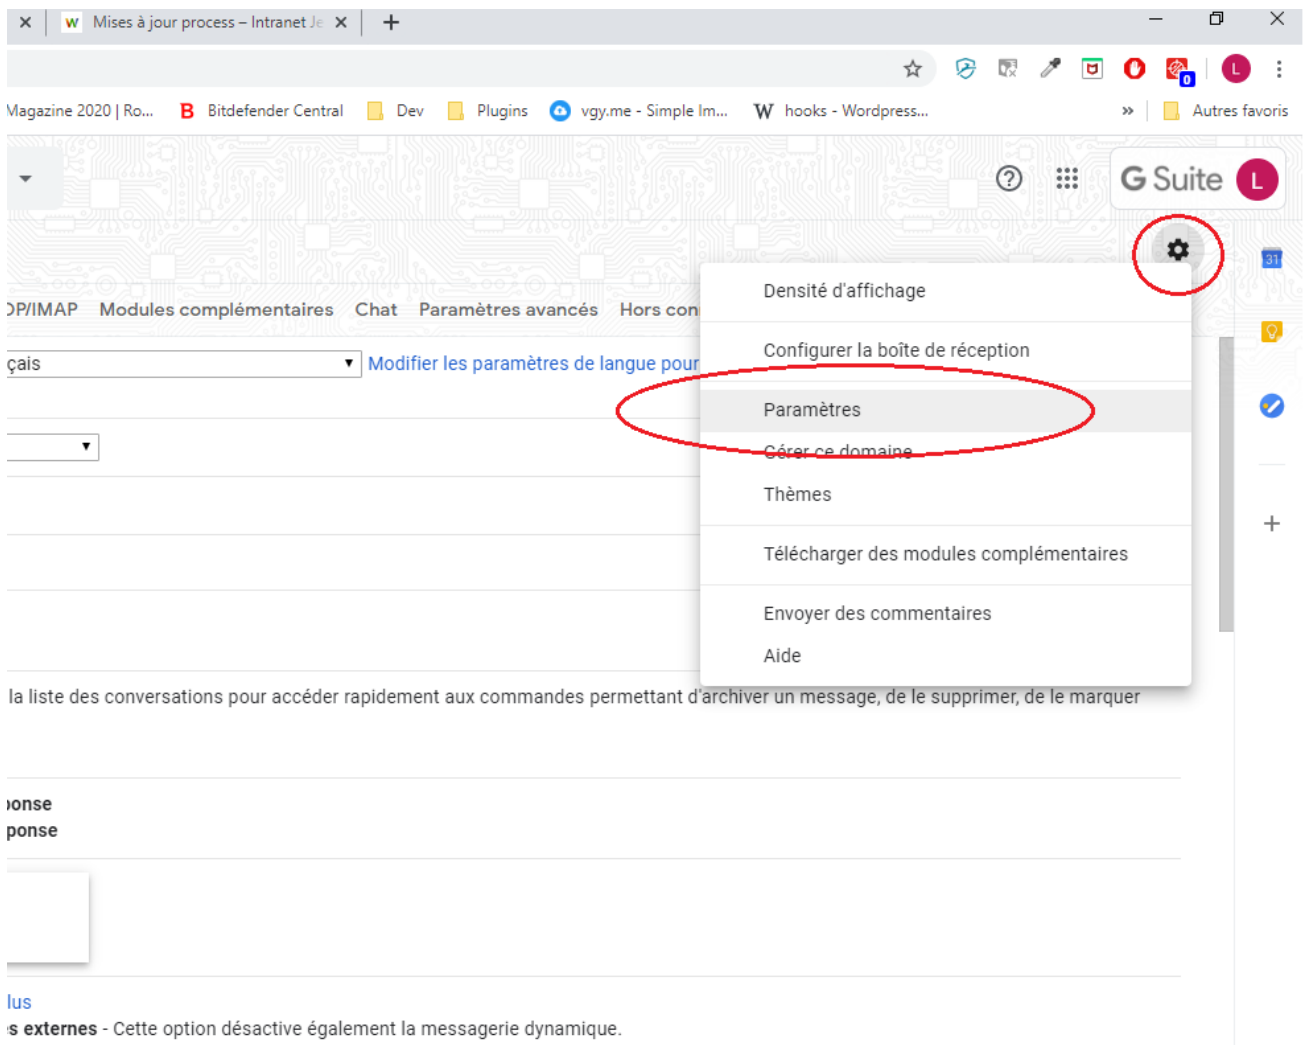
Mises à jour process – Intranet Je

Magazine 2020 | Ro... Bitdefender Central Dev Plugins vgy.me - Simple Im... hooks - Wordpress... » Autres favoris

G Suite L

31

OP/IMAP Modules complémentaires Chat Paramètres avancés Hors con

çais

Modifier les paramètres de langue pour

Densité d'affichage

Configurer la boîte de réception

Paramètres

Gérer ce domaine

Thèmes

Télécharger des modules complémentaires

Envoyer des commentaires

Aide

la liste des conversations pour accéder rapidement aux commandes permettant d'archiver un message, de le supprimer, de le marquer

ponse
ponse

lus
s externes - Cette option désactive également la messagerie dynamique.